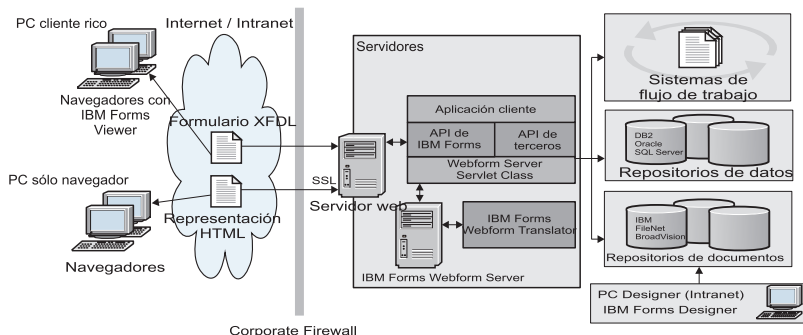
PC cliente rico

Internet / Intranet

Navegadores con IBM Forms Viewer

Formulario XFDL

PC sólo navegador

SSL

Representación HTML

Navegadores

Servidores

Aplicación cliente

API de IBM Forms

API de terceros

Webform Server Servlet Class

Servidor web

IBM Forms Webform Translator

IBM Forms Webform Server

Sistemas de flujo de trabajo

DB2
Oracle
SQL Server

Repositorios de datos

IBM
FileNet
BroadVision

Repositorios de documentos

PC Designer (Intranet)
IBM Forms Designer

Corporate Firewall